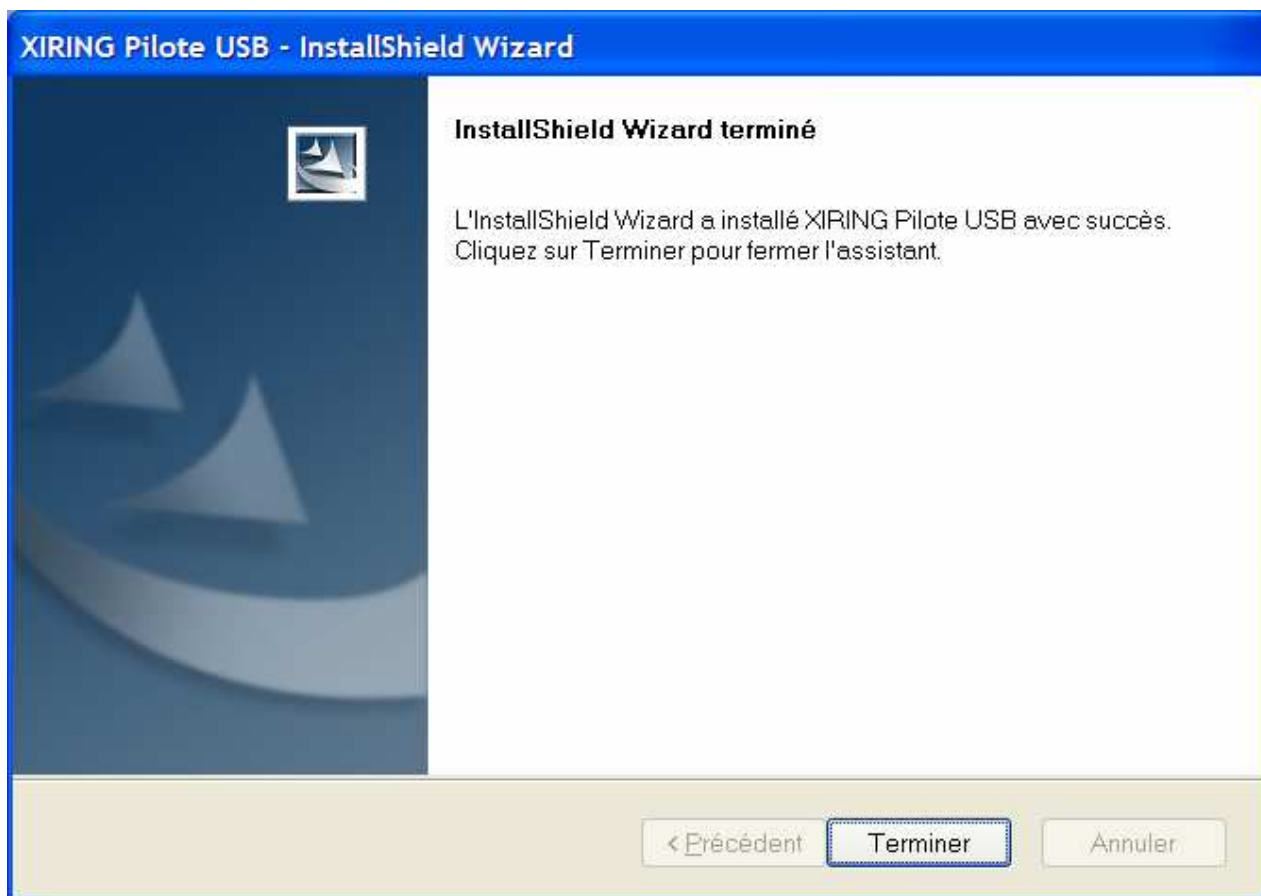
XIRING Pilote USB - InstallShield Wizard

InstallShield Wizard terminé

L'InstallShield Wizard a installé XIRING Pilote USB avec succès. Cliquez sur Terminer pour fermer l'assistant.

< Précédent

Terminer

Annuler